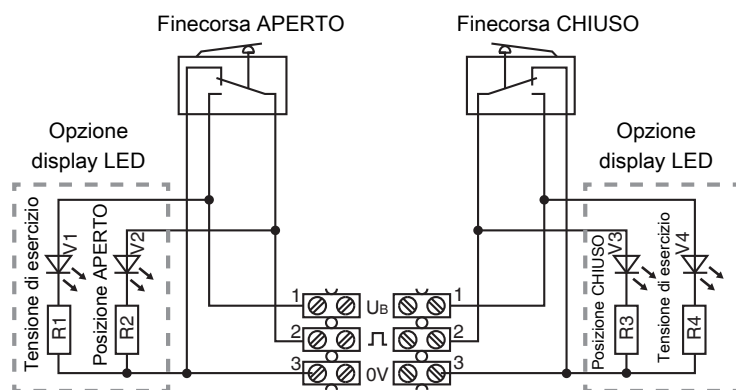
Finecorsa APERTO

Finecorsa CHIUSO

Opzione display LED

Opzione display LED

Tensione di esercizio

V1

R1

Posizione APERTO

V2

R2

1

2

3

$U_B$

⎍

0V

1

2

3

Posizione CHIUSO

V3

R3

Tensione di esercizio

V4

R4